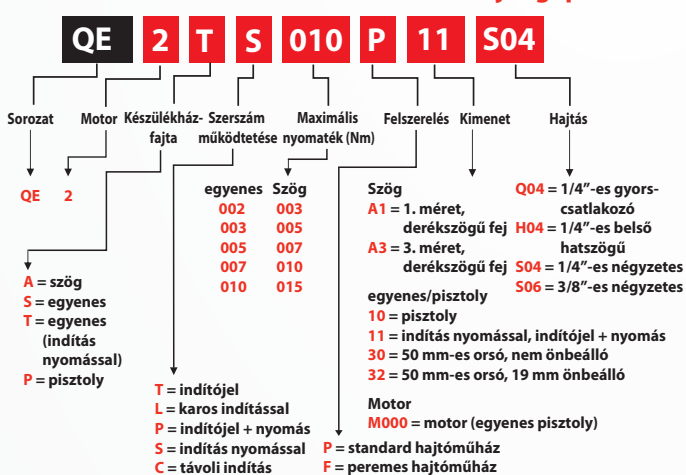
QE 2 T S 010 P 11 S04

Sorozat

Motor

Készülékházfajta

Szerszám működtetése

Maximális nyomaték (Nm)

Felszerelés

Kimenet

Hajtás

QE

2

A = szög
S = egyenes
T = egyenes (indítás nyomással)
P = pisztoly

T = indítójel
L = karos indítással
P = indítójel + nyomás
S = indítás nyomással
C = távoli indítás

| egyenes | Szög |
|---|---|
| 002 | 003 |
| 003 | 005 |
| 005 | 007 |
| 007 | 010 |
| 010 | 015 |

Szög
A1 = 1. méret, derékszögű fej
A3 = 3. méret, derékszögű fej

egyenes/pisztoly
10 = pisztoly
11 = indítás nyomással, indítójel + nyomás
30 = 50 mm-es orsó, nem önbeálló
32 = 50 mm-es orsó, 19 mm önbeálló

Motor
M000 = motor (egyenes pisztoly)

P = standard hajtóműház
F = peremes hajtóműház

Q04 = 1/4"-es gyorscsatlakozó
H04 = 1/4"-es belső hatszögű
S04 = 1/4"-es négyzetes
S06 = 3/8"-es négyzetes